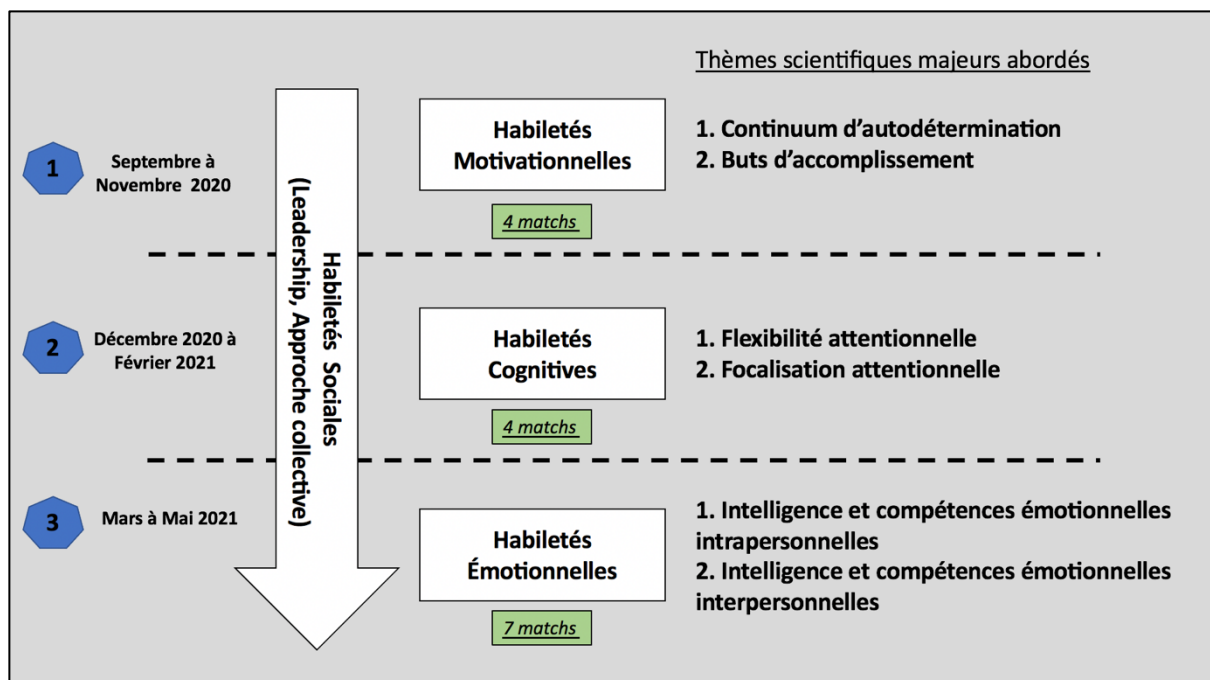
Thèmes scientifiques majeurs abordés

1
Septembre à Novembre 2020

Habiletés Sociales (Leadership, Approche collective)

Habiletés Motivationnelles

4 matchs

1. Continuum d'autodétermination
2. Buts d'accomplissement

2
Décembre 2020 à Février 2021

Habiletés Cognitives

4 matchs

1. Flexibilité attentionnelle
2. Focalisation attentionnelle

3
Mars à Mai 2021

Habiletés Émotionnelles

7 matchs

1. Intelligence et compétences émotionnelles intrapersonnelles
2. Intelligence et compétences émotionnelles interpersonnelles